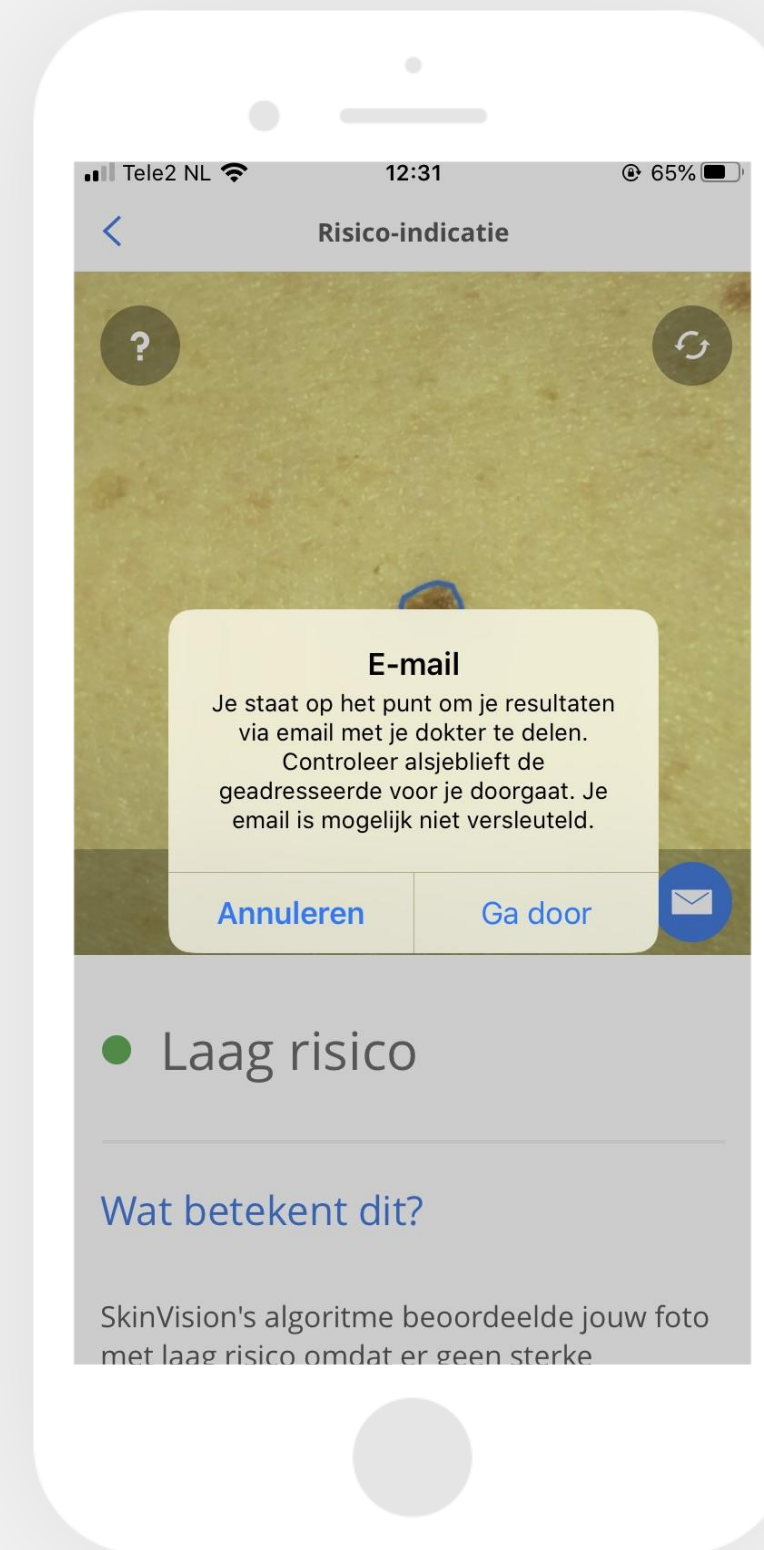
Tele2 NL 12:31 65%

Risico-indicatie

?

E-mail
Je staat op het punt om je resultaten via email met je dokter te delen. Controleer alsjeblieft de geadresseerde voor je doorgaat. Je email is mogelijk niet versleuteld.

Annuleren Ga door

Laag risico

Wat betekent dit?

SkinVision's algoritme beoordeelde jouw foto met laag risico omdat er geen sterke